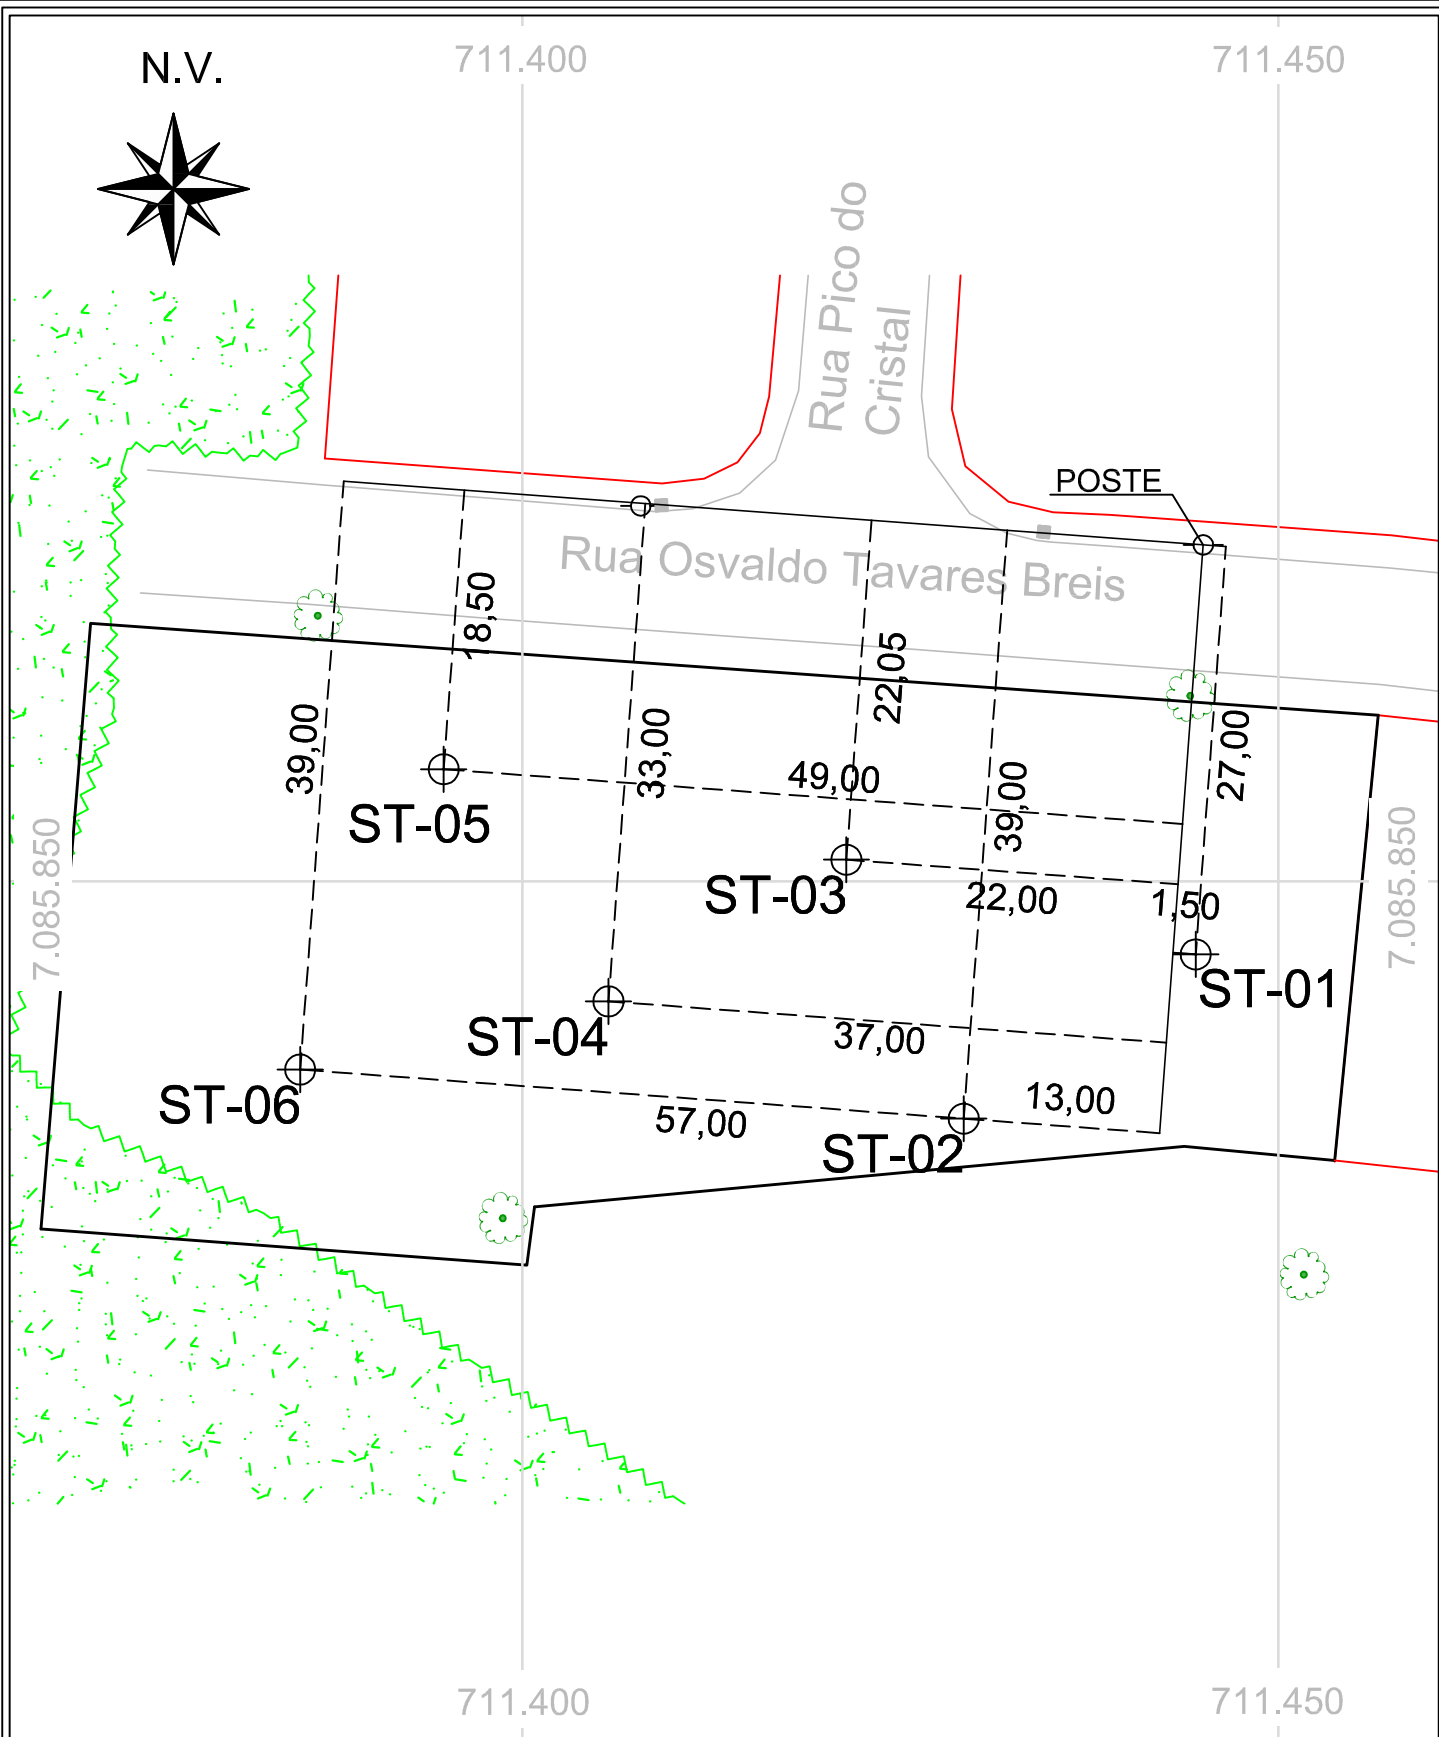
N.V.

711.400

711.450

Rua Pico do Cristal

POSTE

Rua Osvaldo Tavares Breis

18,50

22,05

39,00

33,00

49,00

39,00

27,00

ST-05

ST-03

22,00

1,50

7.085.850

7.085.850

ST-01

ST-04

37,00

ST-06

13,00

57,00

ST-02

711.400

711.450